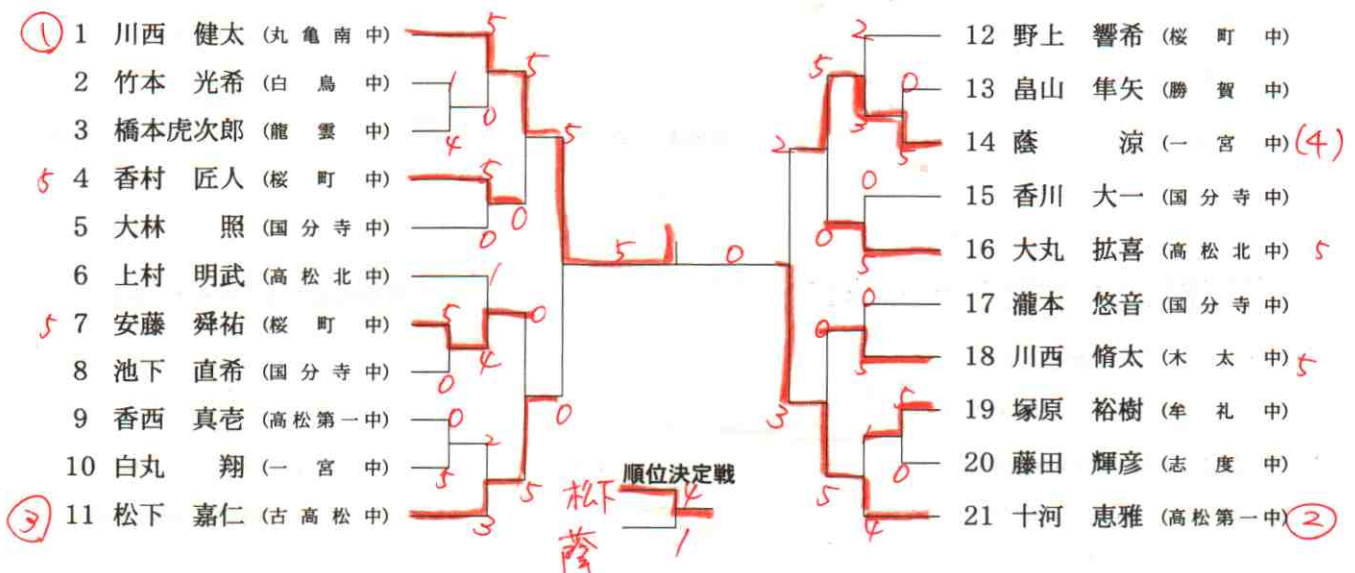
① 1 川西 健太 (丸亀南中)
2 竹本 光希 (白鳥中)
3 橋本虎次郎 (龍雲中)
5 4 香村 匠人 (桜町中)
5 大林 照 (国分寺中)
6 上村 明武 (高松北中)
5 7 安藤 舜祐 (桜町中)
8 池下 直希 (国分寺中)
9 香西 真壱 (高松第一中)
10 白丸 翔 (一宮中)
③ 11 松下 嘉仁 (古高松中)

12 野上 響希 (桜町中)
13 畠山 隼矢 (勝賀中)
14 蔭 涼 (一宮中) (4)
15 香川 大一 (国分寺中)
16 大丸 拡喜 (高松北中) 5
17 瀧本 悠音 (国分寺中)
18 川西 脩太 (木太中) 5
19 塚原 裕樹 (牟礼中)
20 藤田 輝彦 (志度中)
21 十河 恵雅 (高松第一中) ②

5 5 5 1 0 4 5 0 0 1 0 5 4 0 0 2 5 5 3 0 5 3 5

2 5 0 3 5 2 0 0 5 0 0 5 3 5 1 0 5 4 0

順位決定戦
松下 4
蔭 1